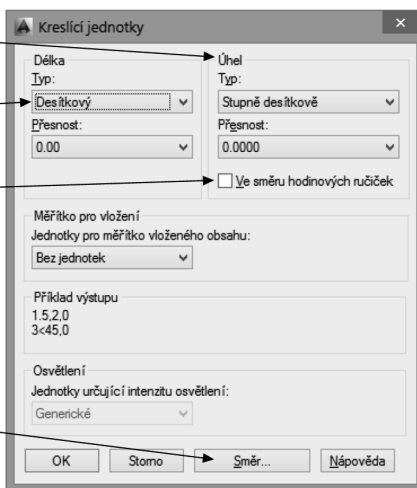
Kreslící jednotky

Délka
Typ:
Desítkový
Přesnost:
0.00

Úhel
Typ:
Stupně desítkově
Přesnost:
0.0000
Ve směru hodinových ručiček

Měřítko pro vložení
Jednotky pro měřítko vloženého obsahu:
Bez jednotek

Příklad výstupu
1.5,2,0
3<45,0

Osvětlení
Jednotky určující intenzitu osvětlení:
Generické

OK
Storno
Směr...
Nápověda